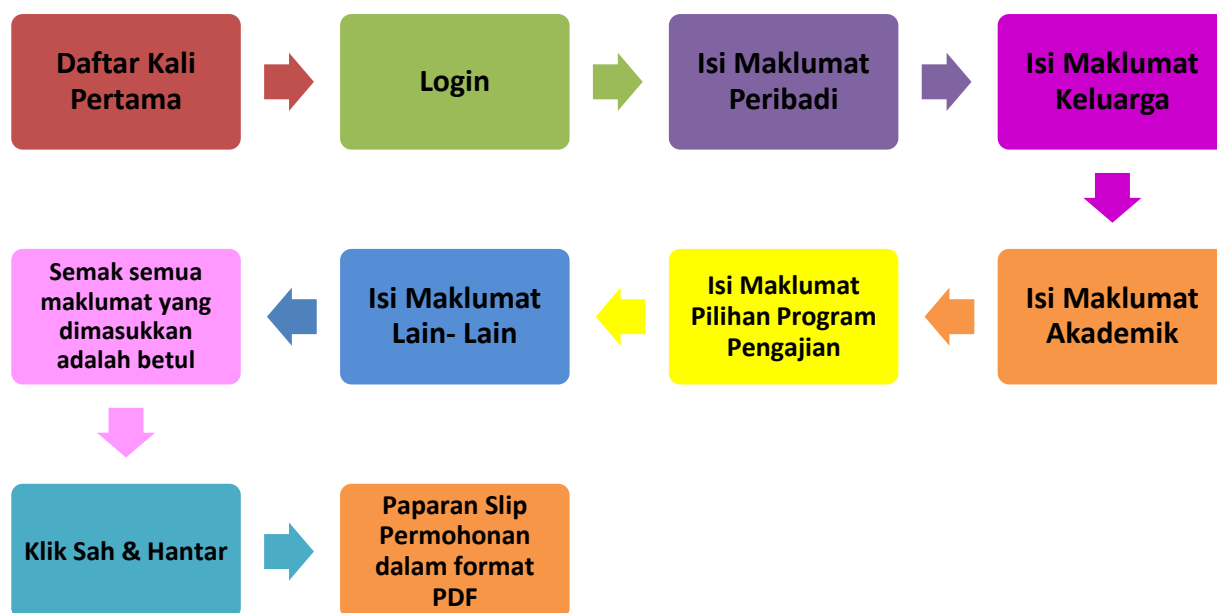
Daftar Kali Pertama

Login

Isi Maklumat Peribadi

Isi Maklumat Keluarga

Isi Maklumat Akademik

Isi Maklumat Pilihan Program Pengajian

Isi Maklumat Lain- Lain

Semak semua maklumat yang dimasukkan adalah betul

Klik Sah & Hantar

Paparan Slip Permohonan dalam format PDF